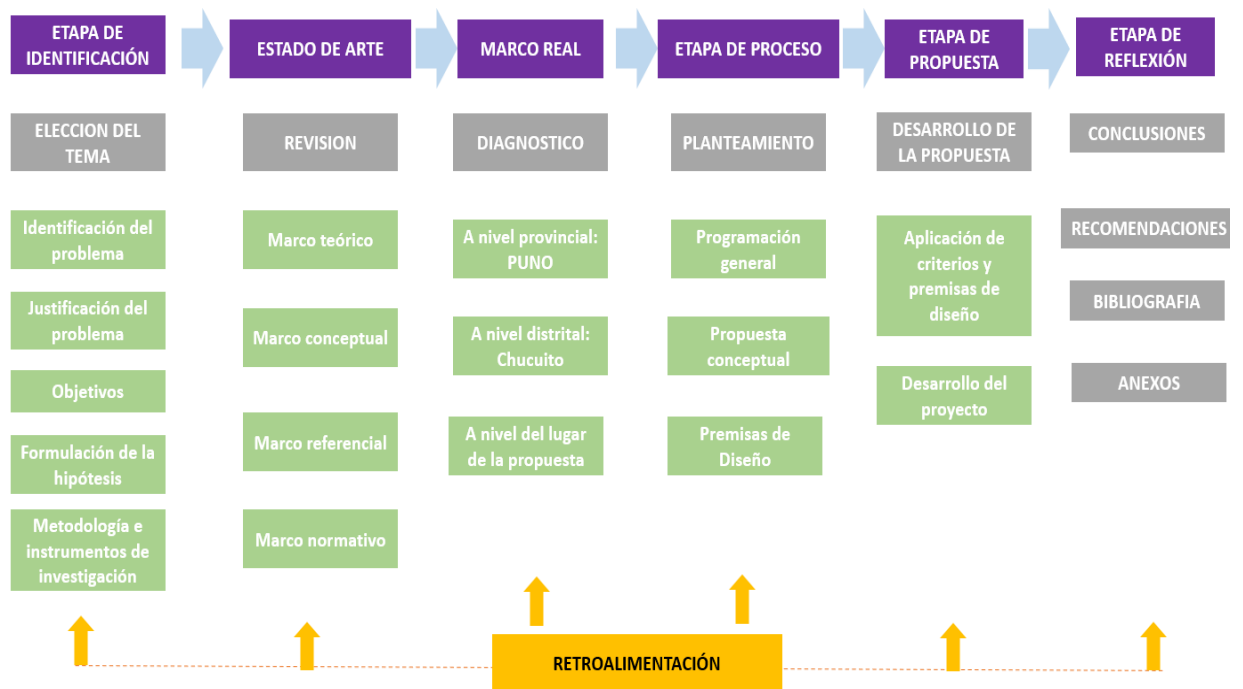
ETAPA DE IDENTIFICACIÓN

ELECCION DEL TEMA

Identificación del problema

Justificación del problema

Objetivos

Formulación de la hipótesis

Metodología e instrumentos de investigación

ESTADO DE ARTE

REVISION

Marco teórico

Marco conceptual

Marco referencial

Marco normativo

MARCO REAL

DIAGNOSTICO

A nivel provincial: PUNO

A nivel distrital: Chucuito

A nivel del lugar de la propuesta

ETAPA DE PROCESO

PLANTEAMIENTO

Programación general

Propuesta conceptual

Premisas de Diseño

ETAPA DE PROPUESTA

DESARROLLO DE LA PROPUESTA

Aplicación de criterios y premisas de diseño

Desarrollo del proyecto

ETAPA DE REFLEXIÓN

CONCLUSIONES

RECOMENDACIONES

BIBLIOGRAFIA

ANEXOS

RETROALIMENTACIÓN